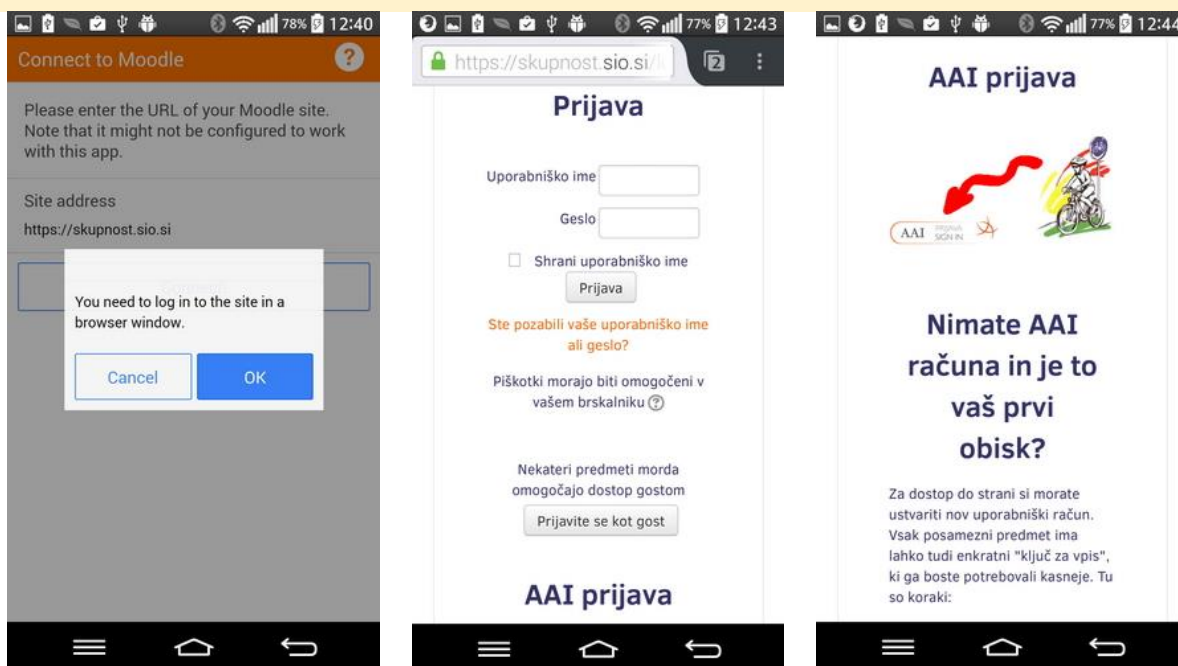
78% 12:40

Connect to Moodle

?

Please enter the URL of your Moodle site. Note that it might not be configured to work with this app.

Site address

https://skupnost.sio.si

You need to log in to the site in a browser window.

Cancel

OK

77% 12:43

https://skupnost.sio.si/

2

Prijava

Uporabniško ime

Geslo

Shrani uporabniško ime

Prijava

Ste pozabili vaše uporabniško ime ali geslo?

Piškotki morajo biti omogočeni v vašem brskalniku

Nekateri predmeti morda omogočajo dostop gostom

Prijavite se kot gost

AAI prijava

77% 12:44

AAI prijava

AAI PRIJAVA SIGN IN

Nimate AAI računa in je to vaš prvi obisk?

Za dostop do strani si morate ustvariti nov uporabniški račun. Vsak posamezni predmet ima lahko tudi enkratni "ključ za vpis", ki ga boste potrebovali kasneje. Tu so koraki: